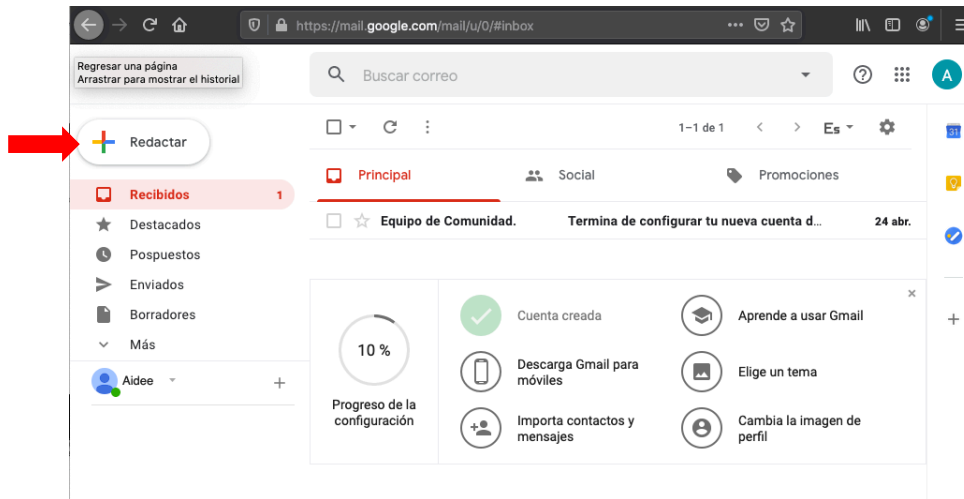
https://mail.google.com/mail/u/0/#inbox

Regresar una página
Arrastrar para mostrar el historial

Buscar correo

A

Redactar

Recibidos 1
Destacados
Pospuestos
Enviados
Borradores
Más

Aidee

1–1 de 1

Es

Principal
Social
Promociones

Equipo de Comunidad. Termina de configurar tu nueva cuenta d... 24 abr.

10 %

Progreso de la configuración

Cuenta creada
Descarga Gmail para móviles
Importa contactos y mensajes
Aprende a usar Gmail
Elige un tema
Cambia la imagen de perfil

31